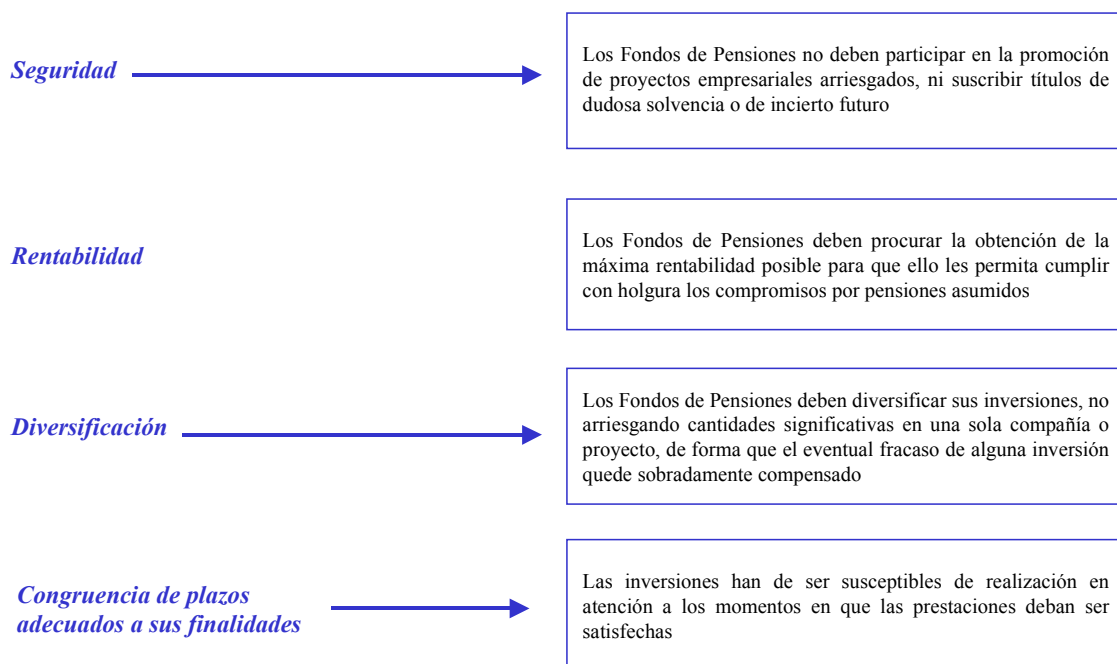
Seguridad

Los Fondos de Pensiones no deben participar en la promoción de proyectos empresariales arriesgados, ni suscribir títulos de dudosa solvencia o de incierto futuro

Rentabilidad

Los Fondos de Pensiones deben procurar la obtención de la máxima rentabilidad posible para que ello les permita cumplir con holgura los compromisos por pensiones asumidos

Diversificación

Los Fondos de Pensiones deben diversificar sus inversiones, no arriesgando cantidades significativas en una sola compañía o proyecto, de forma que el eventual fracaso de alguna inversión quede sobradamente compensado

Congruencia de plazos adecuados a sus finalidades

Las inversiones han de ser susceptibles de realización en atención a los momentos en que las prestaciones deban ser satisfechas